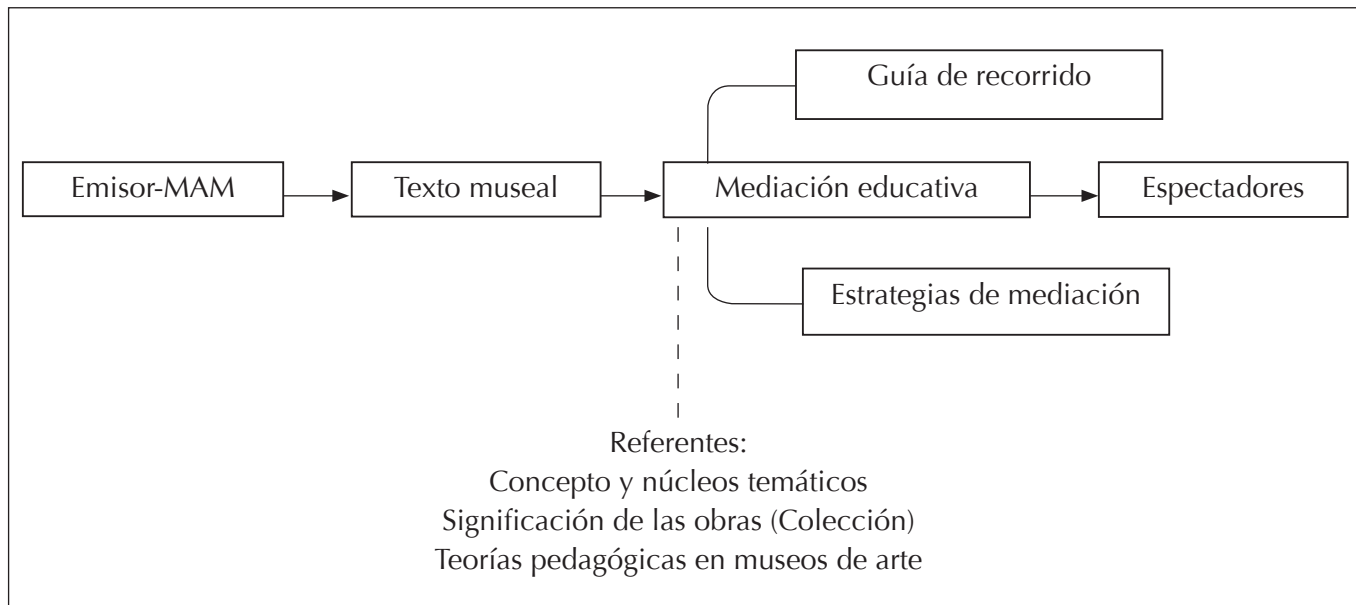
Guía de recorrido

Emisor-MAM

Texto museal

Mediación educativa

Espectadores

Estrategias de mediación

Referentes:
Concepto y núcleos temáticos
Significación de las obras (Colección)
Teorías pedagógicas en museos de arte